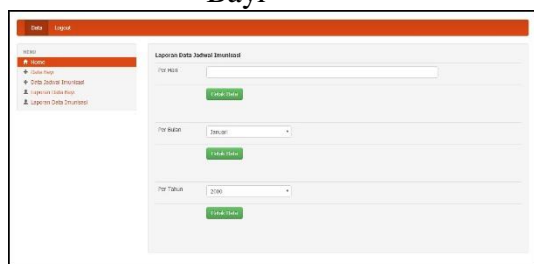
Bayi

Data Logout

MENU
Home
Data Bayi
Data Jadwal Imunisasi
Laporan Data Bayi
Laporan Data Imunisasi

Laporan Data Jadwal Imunisasi

Per Hari
Cetak Data

Per Bulan
Januari
Cetak Data

Per Tahun
2000
Cetak Data